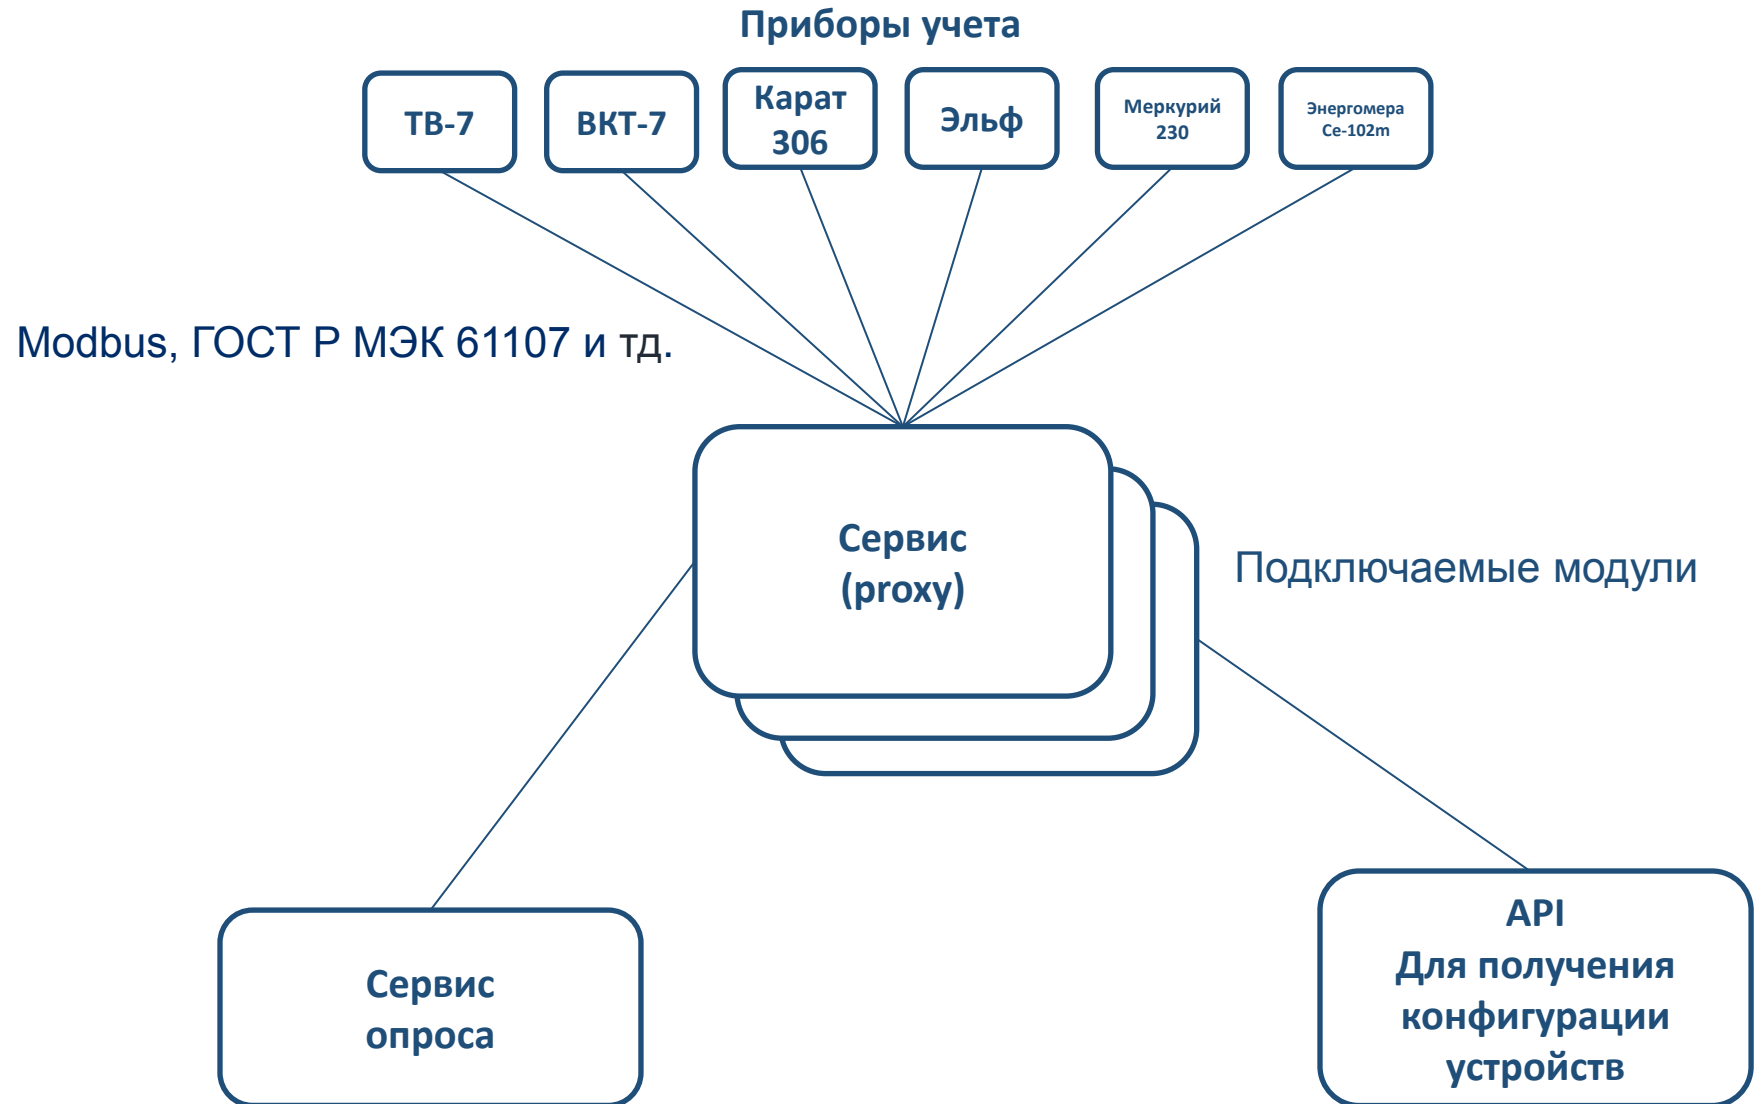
Приборы учета

ТВ-7

ВКТ-7

Карат 306

Эльф

Меркурий 230

Энергомера Се-102m

Modbus, ГОСТ Р МЭК 61107 и тд.

Сервис (proxy)

Подключаемые модули

Сервис опроса

API Для получения конфигурации устройств